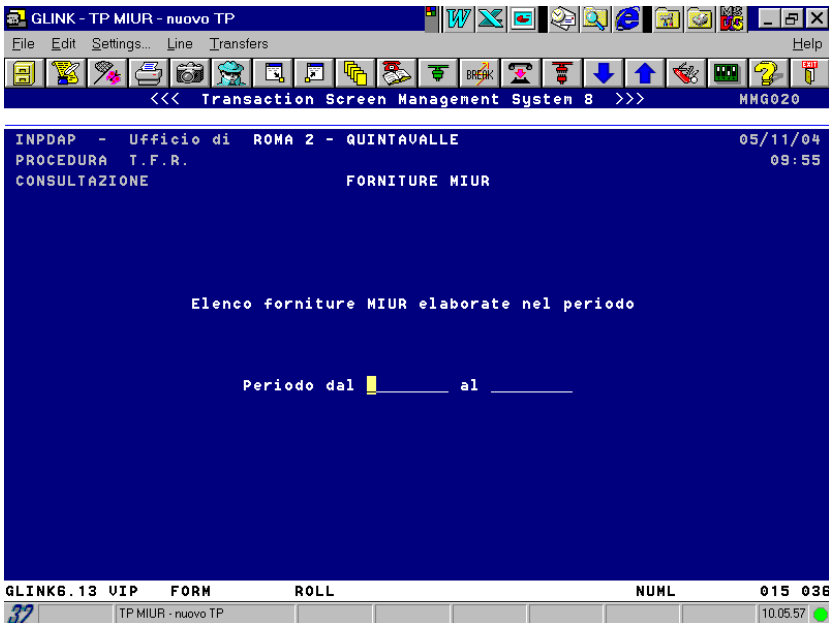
GLINK - TP MIUR - nuovo TP

File Edit Settings... Line Transfers Help

BREAK

<<< Transaction Screen Management System 8 >>> MMG020

INPDAP - Ufficio di ROMA 2 - QUINTAVALLE 05/11/04
PROCEDURA T.F.R. 09:55
CONSULTAZIONE FORNITURE MIUR

Elenco forniture MIUR elaborate nel periodo

Periodo dal ________ al ________

GLINK6.13 VIP FORM ROLL NUML 015 036

32 TP MIUR - nuovo TP 10.05.57